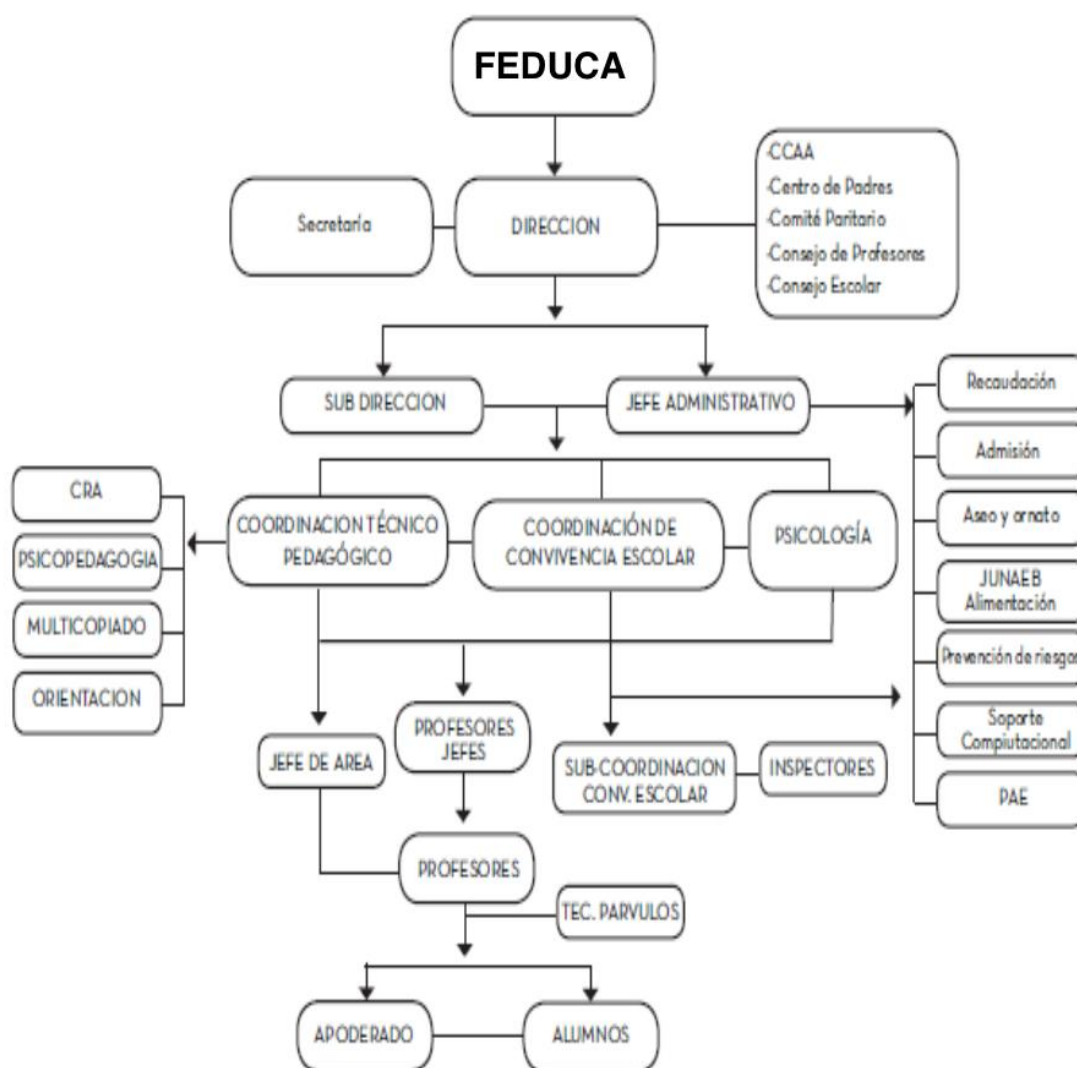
FEDUCA

Secretaría

DIRECCION

-CCAA
-Centro de Padres
-Comité Paritario
-Consejo de Profesores
-Consejo Escolar

SUB DIRECCION

JEFE ADMINISTRATIVO

Recaudación

Admisión

Aseo y ornato

JUNAEB Alimentación

Prevención de riesgos

Soporte Compiutacional

PAE

CRA

PSICOPEDAGOGIA

MULTICOPIADO

ORIENTACION

COORDINACION TÉCNICO PEDAGÓGICO

COORDINACIÓN DE CONVIVENCIA ESCOLAR

PSICOLOGÍA

JEFE DE AREA

PROFESORES JEFES

SUB-COORDINACION CONV. ESCOLAR

INSPECTORES

PROFESORES

TEC. PARVULOS

APODERADO

ALUMNOS